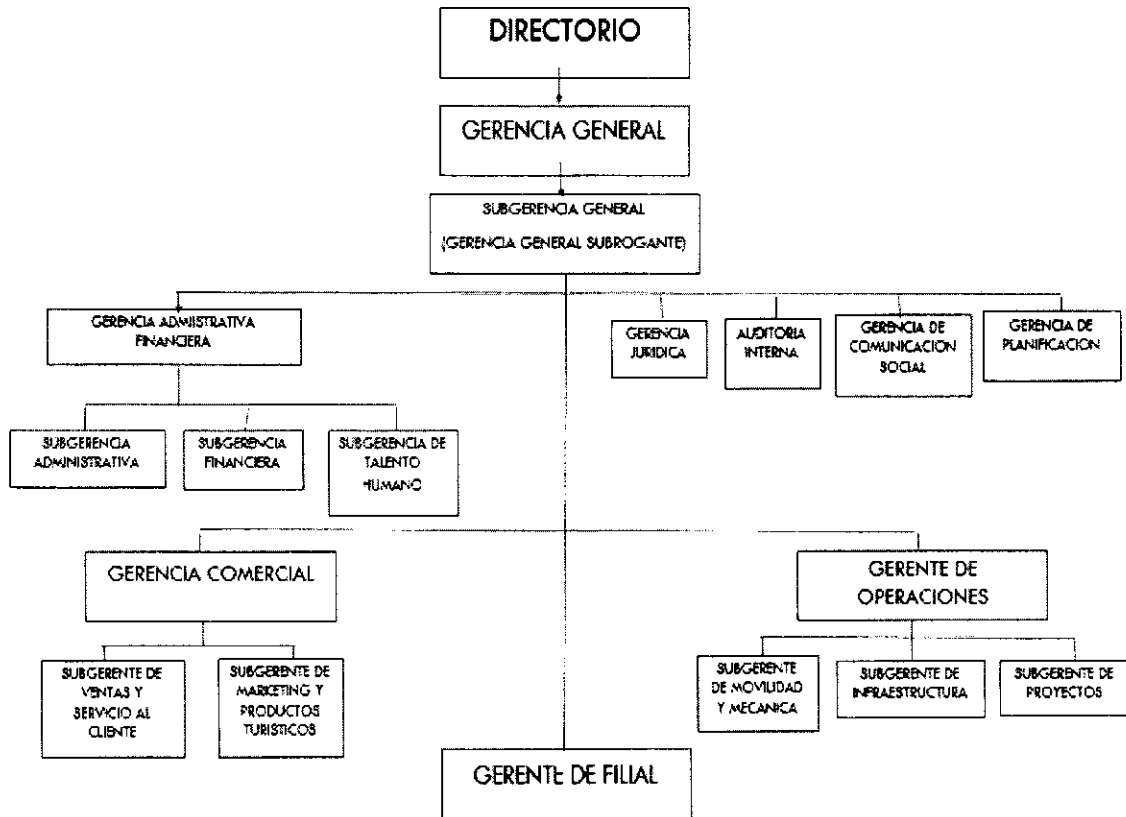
DIRECTORIO

GERENCIA GENERAL

SUBGERENCIA GENERAL
(GERENCIA GENERAL SUBROGANTE)

GERENCIA ADMISTRATIVA FINANCIERA

GERENCIA JURIDICA

AUDITORIA INTERNA

GERENCIA DE COMUNICACION SOCIAL

GERENCIA DE PLANIFICACION

SUBGERENCIA ADMINISTRATIVA

SUBGERENCIA FINANCIERA

SUBGERENCIA DE TALENTO HUMANO

GERENCIA COMERCIAL

GERENTE DE OPERACIONES

SUBGERENTE DE VENTAS Y SERVICIO AL CLIENTE

SUBGERENTE DE MARKETING Y PRODUCTOS TURISTICOS

SUBGERENTE DE MOVILIDAD Y MECANICA

SUBGERENTE DE INFRAESTRUCTURA

SUBGERENTE DE PROYECTOS

GERENTE DE FILIAL